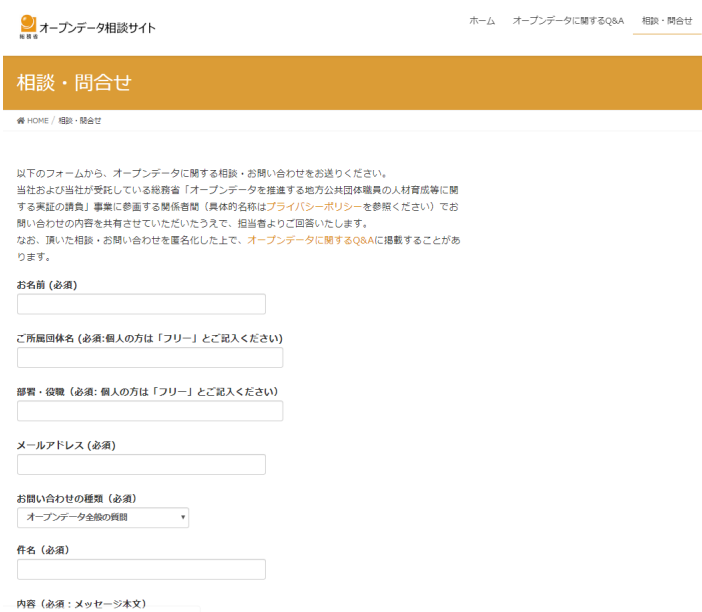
総務省 オープンデータ相談サイト

ホーム　オープンデータに関するQ&A　相談・問合せ

相談・問合せ

HOME / 相談・問合せ

以下のフォームから、オープンデータに関する相談・お問い合わせをお送りください。
当社および当社が受託している総務省「オープンデータを推進する地方公共団体職員の人材育成等に関する実証の請負」事業に参画する関係者間（具体的名称はプライバシーポリシーを参照ください）でお問い合わせの内容を共有させていただいたうえで、担当者よりご回答いたします。
なお、頂いた相談・お問い合わせを匿名化した上で、オープンデータに関するQ&Aに掲載することがあります。

お名前 (必須)

ご所属団体名 (必須:個人の方は「フリー」とご記入ください)

部署・役職 (必須: 個人の方は「フリー」とご記入ください)

メールアドレス (必須)

お問い合わせの種類（必須）
オープンデータ全般の質問

件名（必須）

内容（必須：メッセージ本文）